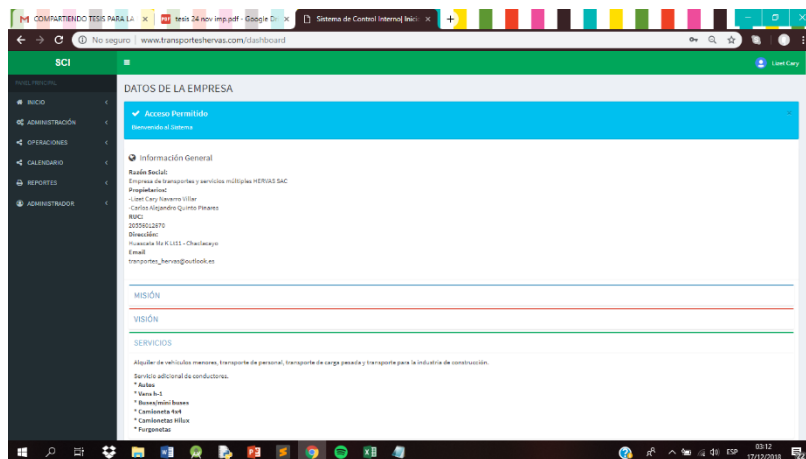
COMPARTIENDO TESIS PARA LA ×
tesis 24 nov imp.pdf - Google Dr ×
Sistema de Control Interno| Inici ×

No seguro | www.transporteshervas.com/dashboard

SCI
Lizet Cary

PANEL PRINCIPAL
INICIO
ADMINISTRACIÓN
OPERACIONES
CALENDARIO
REPORTES
ADMINISTRADOR

DATOS DE LA EMPRESA

Acceso Permitido
Bienvenido al Sistema

Información General

Razón Social:
Empresa de transportes y servicios múltiples HERVAS SAC
Propietarios:
-Lizet Cary Navarro Villar
-Carlos Alejandro Quinto Pinares
RUC:
20559012670
Dirección:
Huascata Mz K Lt11 - Chaclacayo
Email
transportes_hervas@outlook.es

MISIÓN

VISIÓN

SERVICIOS

Alquiler de vehículos menores, transporte de personal, transporte de carga pesada y transporte para la industria de construcción.

Servicio adicional de conductores.
* Autos
* Vans h-1
* Buses/mini buses
* Camioneta 4x4
* Camionetas Hilux
* Furgonetas

ESP 03:12 17/12/2018